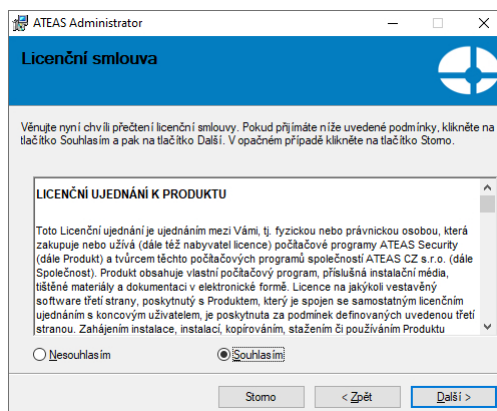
ATEAS Administrator

Licenční smlouva

Věnujte nyní chvíli přečtení licenční smlouvy. Pokud přijímáte níže uvedené podmínky, klikněte na tlačítko Souhlasím a pak na tlačítko Další. V opačném případě klikněte na tlačítko Storno.

LICENČNÍ UJEDNÁNÍ K PRODUKTU

Toto Licenční ujednání je ujednáním mezi Vámi, tj. fyzickou nebo právnickou osobou, která zakupuje nebo užívá (dále též nabyvatel licence) počítačové programy ATEAS Security (dále Produkt) a tvůrcem těchto počítačových programů společností ATEAS CZ s.r.o. (dále Společnost). Produkt obsahuje vlastní počítačový program, příslušná instalační média, tištěné materiály a dokumentaci v elektronické formě. Licence na jakýkoli vestavěný software třetí strany, poskytnutý s Produktem, který je spojen se samostatným licenčním ujednáním s koncovým uživatelem, je poskytnuta za podmínek definovaných uvedenou třetí stranou. Zahájením instalace, instalací, kopírováním, stažením či používáním Produktu

Nesouhlasím

Souhlasím

Storno

< Zpět

Další >